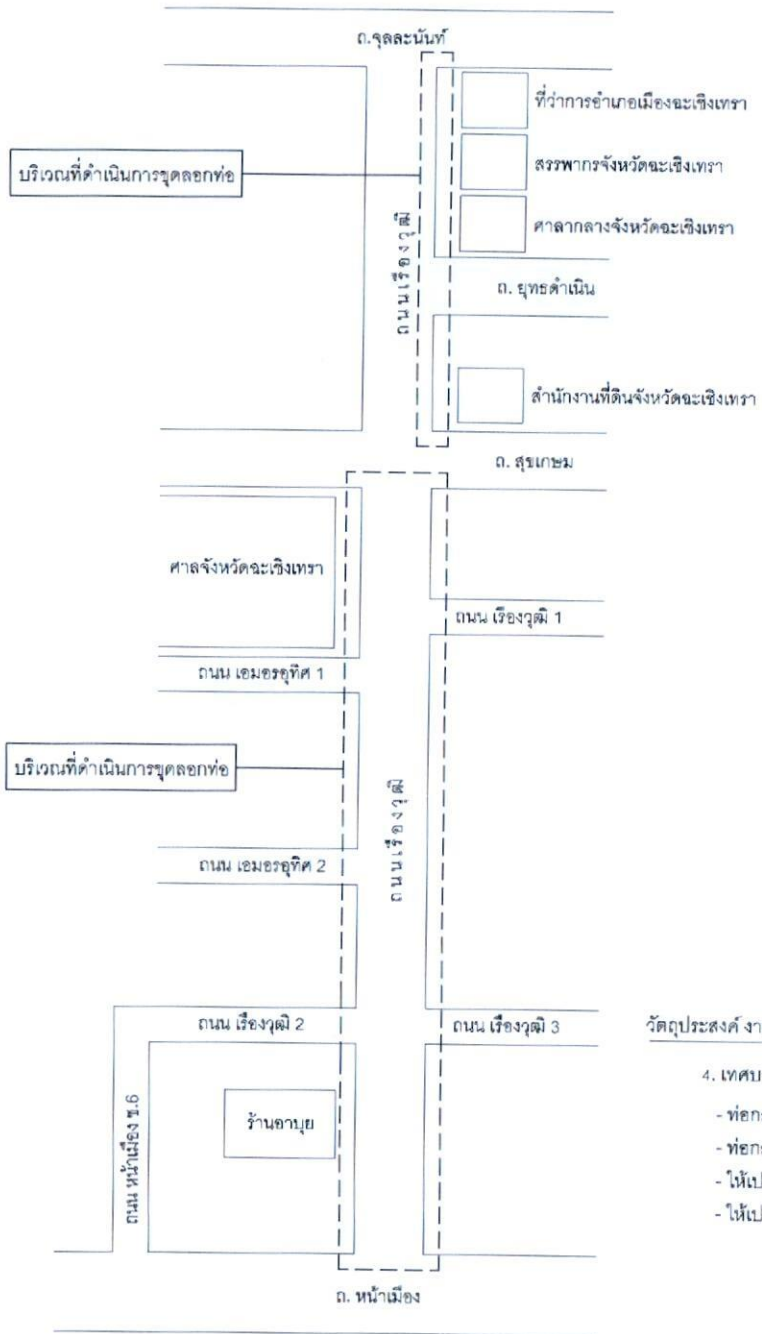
ถ.จุลละนันท์

ที่ว่าการอำเภอเมืองฉะเชิงเทรา

บริเวณที่ดำเนินการขุดลอกท่อ

สรรพากรจังหวัดฉะเชิงเทรา

ถนนเรืองวุฒิ

ศาลากลางจังหวัดฉะเชิงเทรา

ถ. ยุทธดำเนิน

สำนักงานที่ดินจังหวัดฉะเชิงเทรา

ถ. สุขเกษม

ศาลจังหวัดฉะเชิงเทรา

ถนน เรืองวุฒิ 1

ถนน เอมอรอุทิศ 1

บริเวณที่ดำเนินการขุดลอกท่อ

ถนนเรืองวุฒิ

ถนน เอมอรอุทิศ 2

ถนน เรืองวุฒิ 2

ถนน เรืองวุฒิ 3

วัตถุประสงค์ งา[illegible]

4. เทศบ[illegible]

- ท่อก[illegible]

- ท่อก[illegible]

- ให้เป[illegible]

- ให้เป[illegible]

ร้านอาบุย

ถนน หน้าเมือง ซ.6

ถ. หน้าเมือง